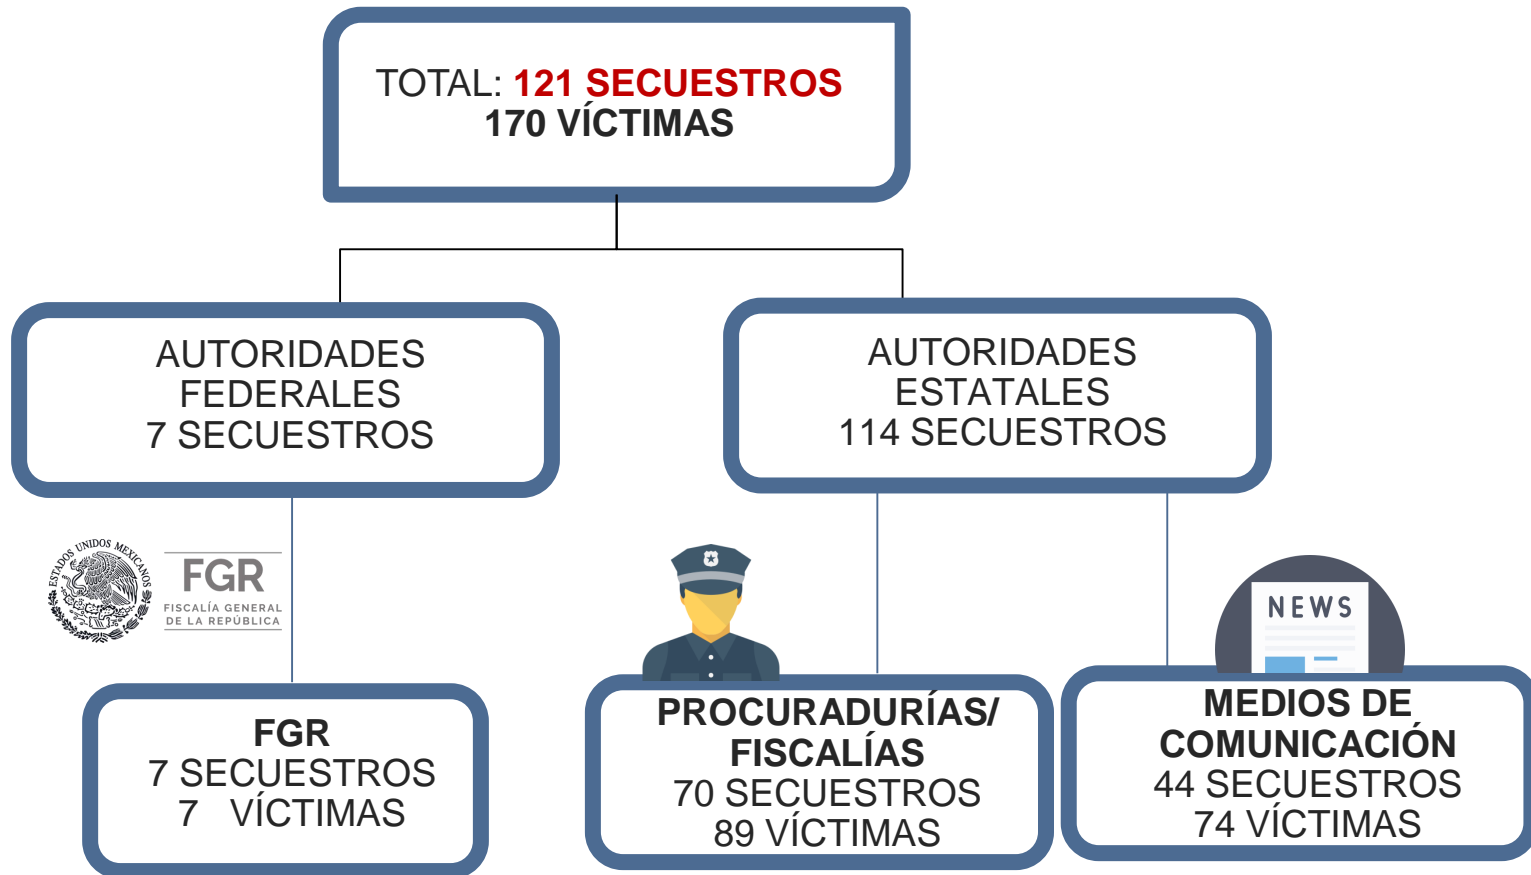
TOTAL: 121 SECUESTROS
170 VÍCTIMAS

AUTORIDADES FEDERALES
7 SECUESTROS

AUTORIDADES ESTATALES
114 SECUESTROS

ESTADOS UNIDOS MEXICANOS
FGR
FISCALÍA GENERAL DE LA REPÚBLICA

FGR
7 SECUESTROS
7 VÍCTIMAS

PROCURADURÍAS/ FISCALÍAS
70 SECUESTROS
89 VÍCTIMAS

NEWS

MEDIOS DE COMUNICACIÓN
44 SECUESTROS
74 VÍCTIMAS